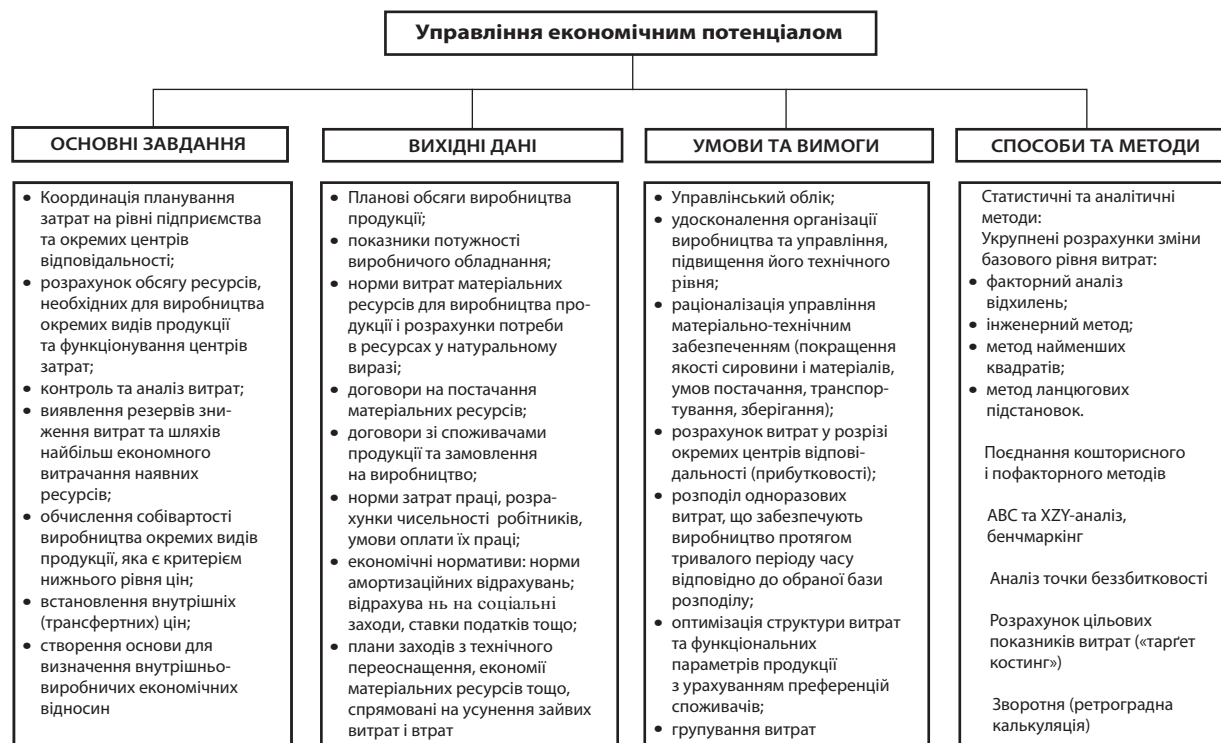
Управління економічним потенціалом

ОСНОВНІ ЗАВДАННЯ

• Координація планування затрат на рівні підприємства та окремих центрів відповідальності;
• розрахунок обсягу ресурсів, необхідних для виробництва окремих видів продукції та функціонування центрів затрат;
• контроль та аналіз витрат;
• виявлення резервів зниження витрат та шляхів найбільш економного витрачання наявних ресурсів;
• обчислення собівартості виробництва окремих видів продукції, яка є критерієм нижнього рівня цін;
• встановлення внутрішніх (трансфертних) цін;
• створення основи для визначення внутрішньовиробничих економічних відносин

ВИХІДНІ ДАНІ

• Планові обсяги виробництва продукції;
• показники потужності виробничого обладнання;
• норми витрат матеріальних ресурсів для виробництва продукції і розрахунки потреби в ресурсах у натуральному виразі;
• договори на постачання матеріальних ресурсів;
• договори зі споживачами продукції та замовлення на виробництво;
• норми затрат праці, розрахунки чисельності робітників, умови оплати їх праці;
• економічні нормативи: норми амортизаційних відрахувань; відрахува нь на соціальні заходи, ставки податків тощо;
• плани заходів з технічного переоснащення, економії матеріальних ресурсів тощо, спрямовані на усунення зайвих витрат і втрат

УМОВИ ТА ВИМОГИ

• Управлінський облік;
• удосконалення організації виробництва та управління, підвищення його технічного рівня;
• раціоналізація управління матеріально-технічним забезпеченням (покращення якості сировини і матеріалів, умов постачання, транспортування, зберігання);
• розрахунок витрат у розрізі окремих центрів відповідальності (прибутковості);
• розподіл одноразових витрат, що забезпечують виробництво протягом тривалого періоду часу відповідно до обраної бази розподілу;
• оптимізація структури витрат та функціональних параметрів продукції з урахуванням преференцій споживачів;
• групування витрат

СПОСОБИ ТА МЕТОДИ

Статистичні та аналітичні методи:
Укрупнені розрахунки зміни базового рівня витрат:
• факторний аналіз відхилень;
• інженерний метод;
• метод найменших квадратів;
• метод ланцюгових підстановок.

Поєднання кошторисного і пофакторного методів

ABC та XZY-аналіз, бенчмаркінг

Аналіз точки беззбитковості

Розрахунок цільових показників витрат («тарґет костинг»)

Зворотня (ретроградна калькуляція)